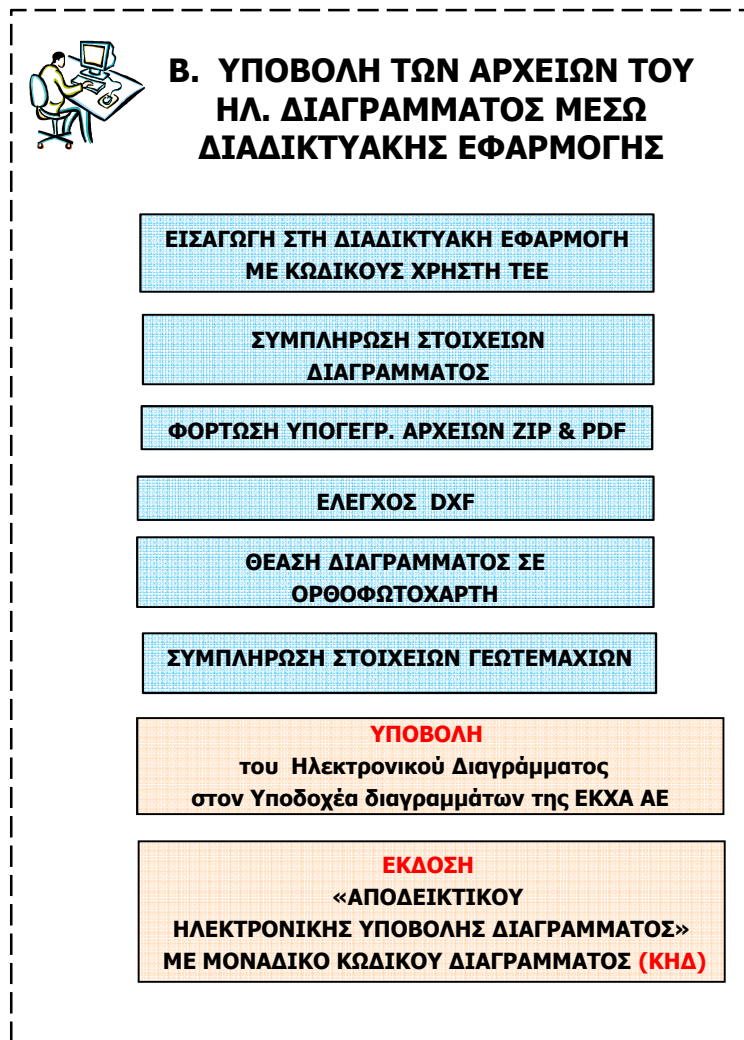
Β. ΥΠΟΒΟΛΗ ΤΩΝ ΑΡΧΕΙΩΝ ΤΟΥ ΗΛ. ΔΙΑΓΡΑΜΜΑΤΟΣ ΜΕΣΩ ΔΙΑΔΙΚΤΥΑΚΗΣ ΕΦΑΡΜΟΓΗΣ

ΕΙΣΑΓΩΓΗ ΣΤΗ ΔΙΑΔΙΚΤΥΑΚΗ ΕΦΑΡΜΟΓΗ ΜΕ ΚΩΔΙΚΟΥΣ ΧΡΗΣΤΗ ΤΕΕ

ΣΥΜΠΛΗΡΩΣΗ ΣΤΟΙΧΕΙΩΝ ΔΙΑΓΡΑΜΜΑΤΟΣ

ΦΟΡΤΩΣΗ ΥΠΟΓΕΓΡ. ΑΡΧΕΙΩΝ ZIP & PDF

ΕΛΕΓΧΟΣ DXF

ΘΕΑΣΗ ΔΙΑΓΡΑΜΜΑΤΟΣ ΣΕ ΟΡΘΟΦΩΤΟΧΑΡΤΗ

ΣΥΜΠΛΗΡΩΣΗ ΣΤΟΙΧΕΙΩΝ ΓΕΩΤΕΜΑΧΙΩΝ

ΥΠΟΒΟΛΗ
του Ηλεκτρονικού Διαγράμματος
στον Υποδοχέα διαγραμμάτων της ΕΚΧΑ ΑΕ

ΕΚΔΟΣΗ
«ΑΠΟΔΕΙΚΤΙΚΟΥ
ΗΛΕΚΤΡΟΝΙΚΗΣ ΥΠΟΒΟΛΗΣ ΔΙΑΓΡΑΜΜΑΤΟΣ»
ΜΕ ΜΟΝΑΔΙΚΟ ΚΩΔΙΚΟΥ ΔΙΑΓΡΑΜΜΑΤΟΣ (ΚΗΔ)